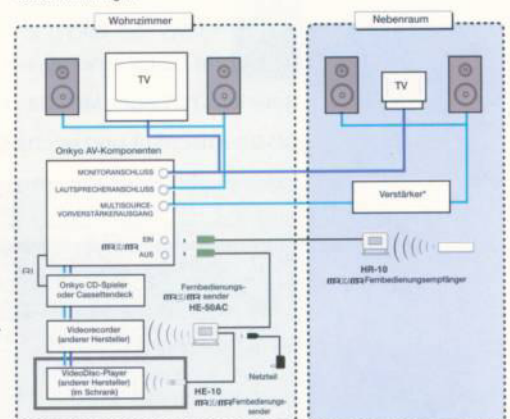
Wohnzimmer

Nebenraum

TV

TV

Onkyo AV-Komponenten

MONITORANSCHLUSS

LAUTSPRECHERANSCHLUSS

MULTISOURCE-VORVERSTÄRKERAUSGANG

Verstärker*

EIN

AUS

HR-10
Fernbedienungsempfänger

Onkyo CD-Spieler oder Cassettendeck

Fernbedienungs-sender
HE-50AC

Videorecorder (anderer Hersteller)

VideoDisc-Player (anderer Hersteller) (im Schrank)

Netzteil

HE-10
Fernbedienungs-sender